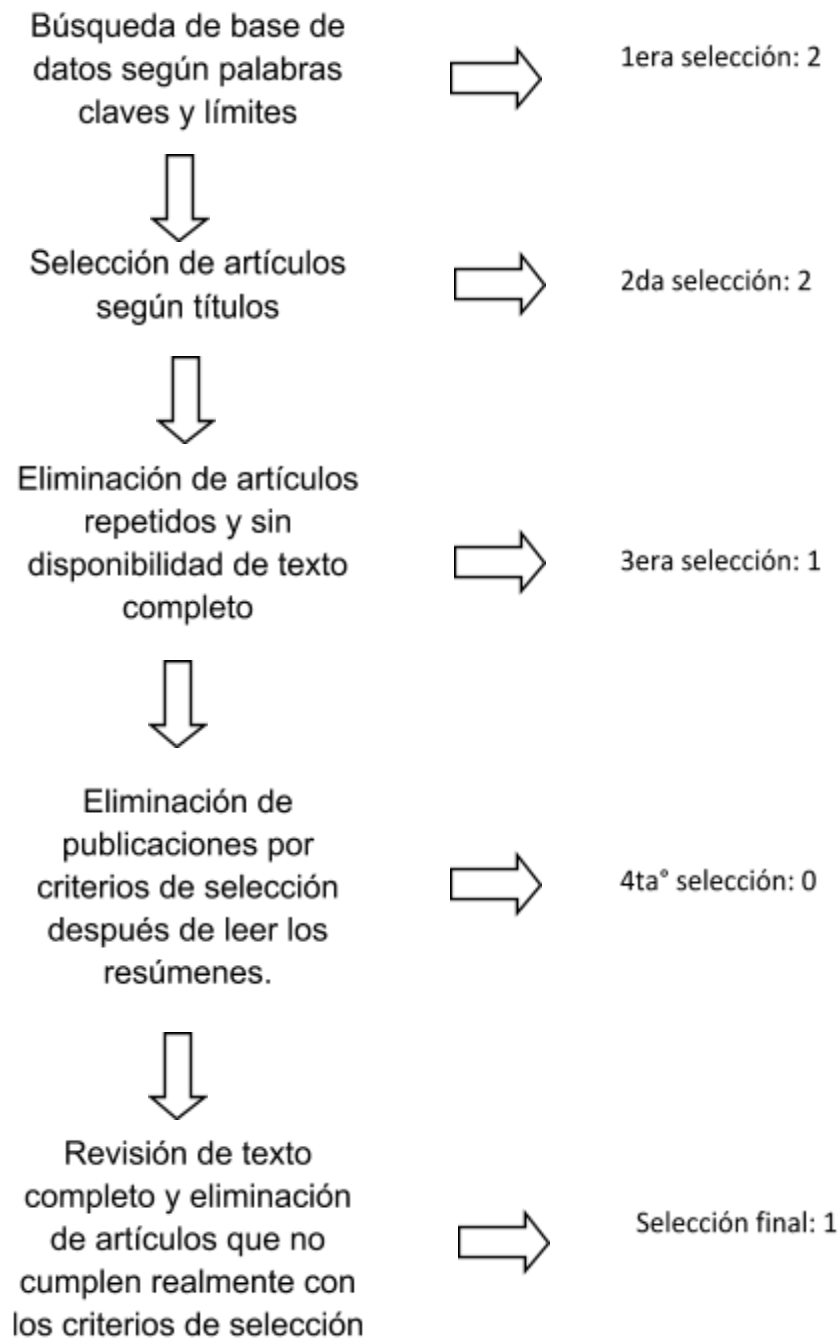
Búsqueda de base de datos según palabras claves y límites

1era selección: 2

Selección de artículos según títulos

2da selección: 2

Eliminación de artículos repetidos y sin disponibilidad de texto completo

3era selección: 1

Eliminación de publicaciones por criterios de selección después de leer los resúmenes.

4ta° selección: 0

Revisión de texto completo y eliminación de artículos que no cumplen realmente con los criterios de selección

Selección final: 1